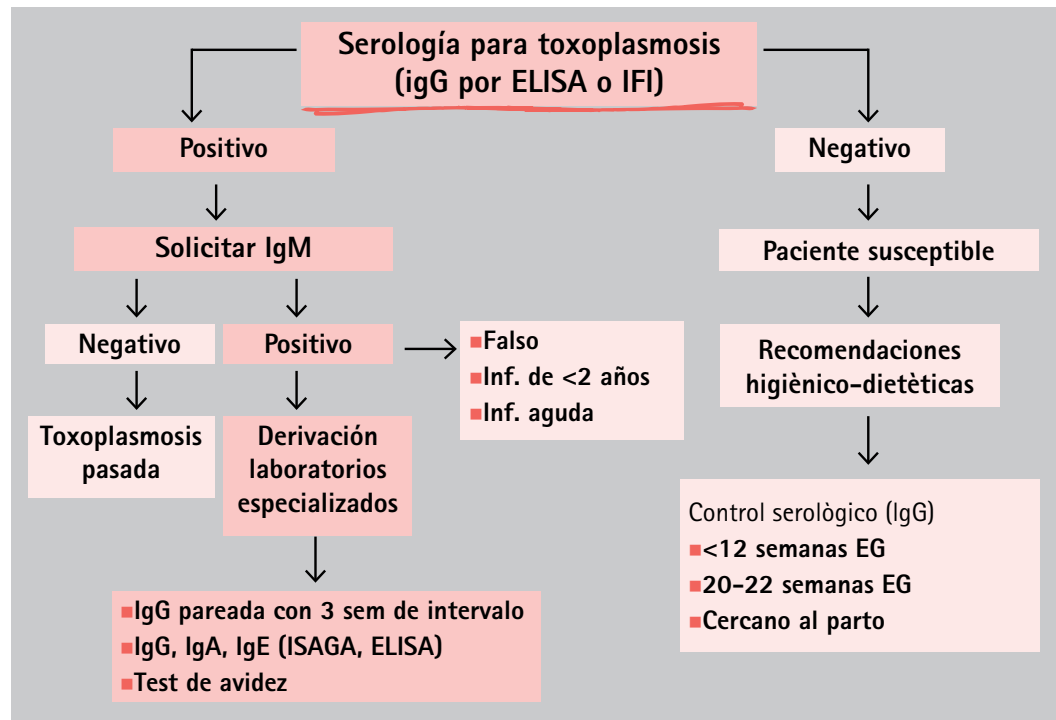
Serología para toxoplasmosis (igG por ELISA o IFI)

Positivo

Negativo

Solicitar IgM

Paciente susceptible

Negativo

Positivo

Falso
Inf. de <2 años
Inf. aguda

Recomendaciones higiènico-dietèticas

Toxoplasmosis pasada

Derivación laboratorios especializados

Control serològico (IgG)
<12 semanas EG
20-22 semanas EG
Cercano al parto

IgG pareada con 3 sem de intervalo
IgG, IgA, IgE (ISAGA, ELISA)
Test de avidez